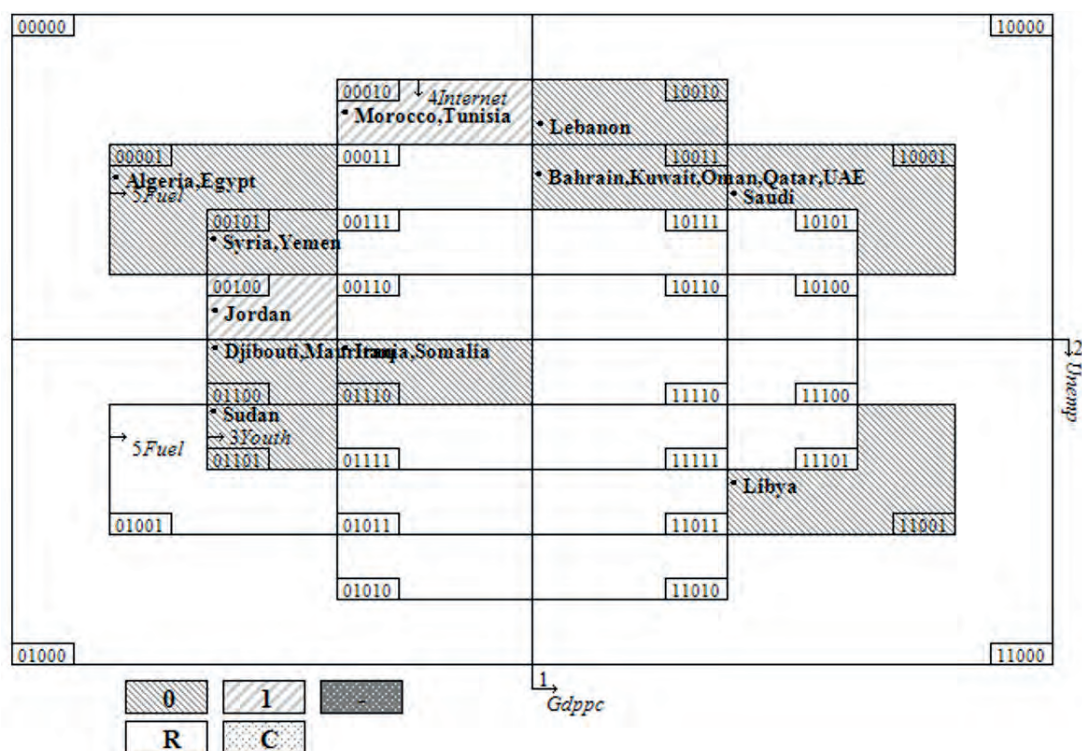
00000

10000

00010

4Internet

10010

Morocco,Tunisia

Lebanon

00001

00011

10011

10001

Bahrain,Kuwait,Oman,Qatar,UAE

Algeria,Egypt

Saudi

5Fuel

00101

00111

10111

10101

Syria,Yemen

00100

00110

10110

10100

Jordan

Djibouti,Mauritania,Iraq,Somalia

2 Unemp

01100

01110

11110

11100

Sudan

5Fuel

3Youth

01101

01111

11111

11101

Libya

01001

01011

11011

11001

01010

11010

01000

11000

1 Gdppc

0

1

-

R

C